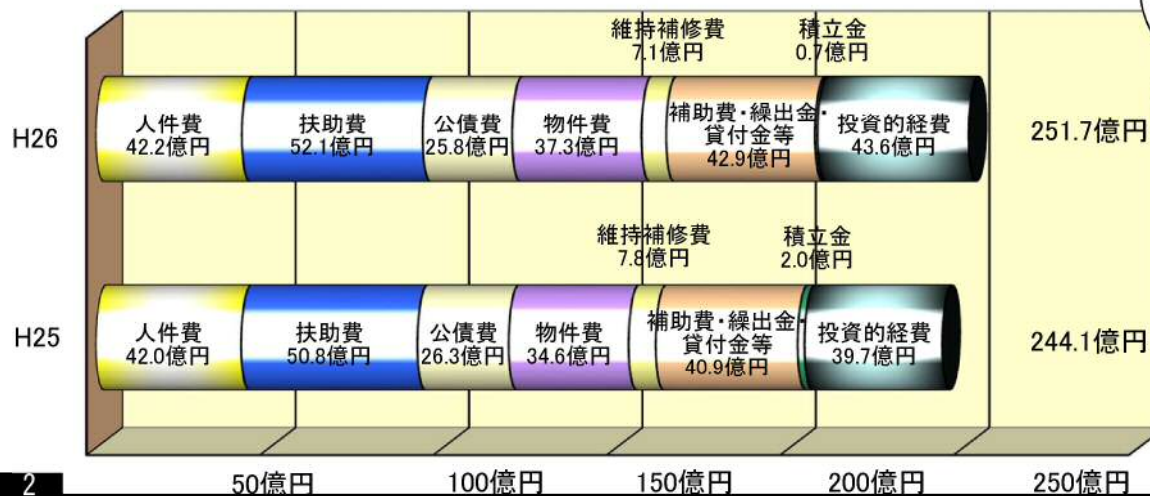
維持補修費
7.1億円

積立金
0.7億円

H26

人件費
42.2億円

扶助費
52.1億円

公債費
25.8億円

物件費
37.3億円

補助費・繰出金・貸付金等
42.9億円

投資的経費
43.6億円

251.7億円

維持補修費
7.8億円

積立金
2.0億円

H25

人件費
42.0億円

扶助費
50.8億円

公債費
26.3億円

物件費
34.6億円

補助費・繰出金・貸付金等
40.9億円

投資的経費
39.7億円

244.1億円

2

50億円

100億円

150億円

200億円

250億円